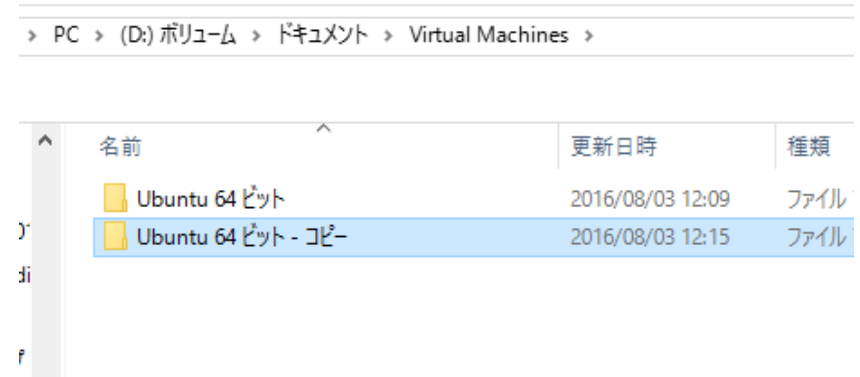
> PC > (D:) ボリューム > ドキュメント > Virtual Machines >

| 名前 | 更新日時 | 種類 |
|---|---|---|
| Ubuntu 64 ビット | 2016/08/03 12:09 | ファイル |
| Ubuntu 64 ビット - コピー | 2016/08/03 12:15 | ファイル |